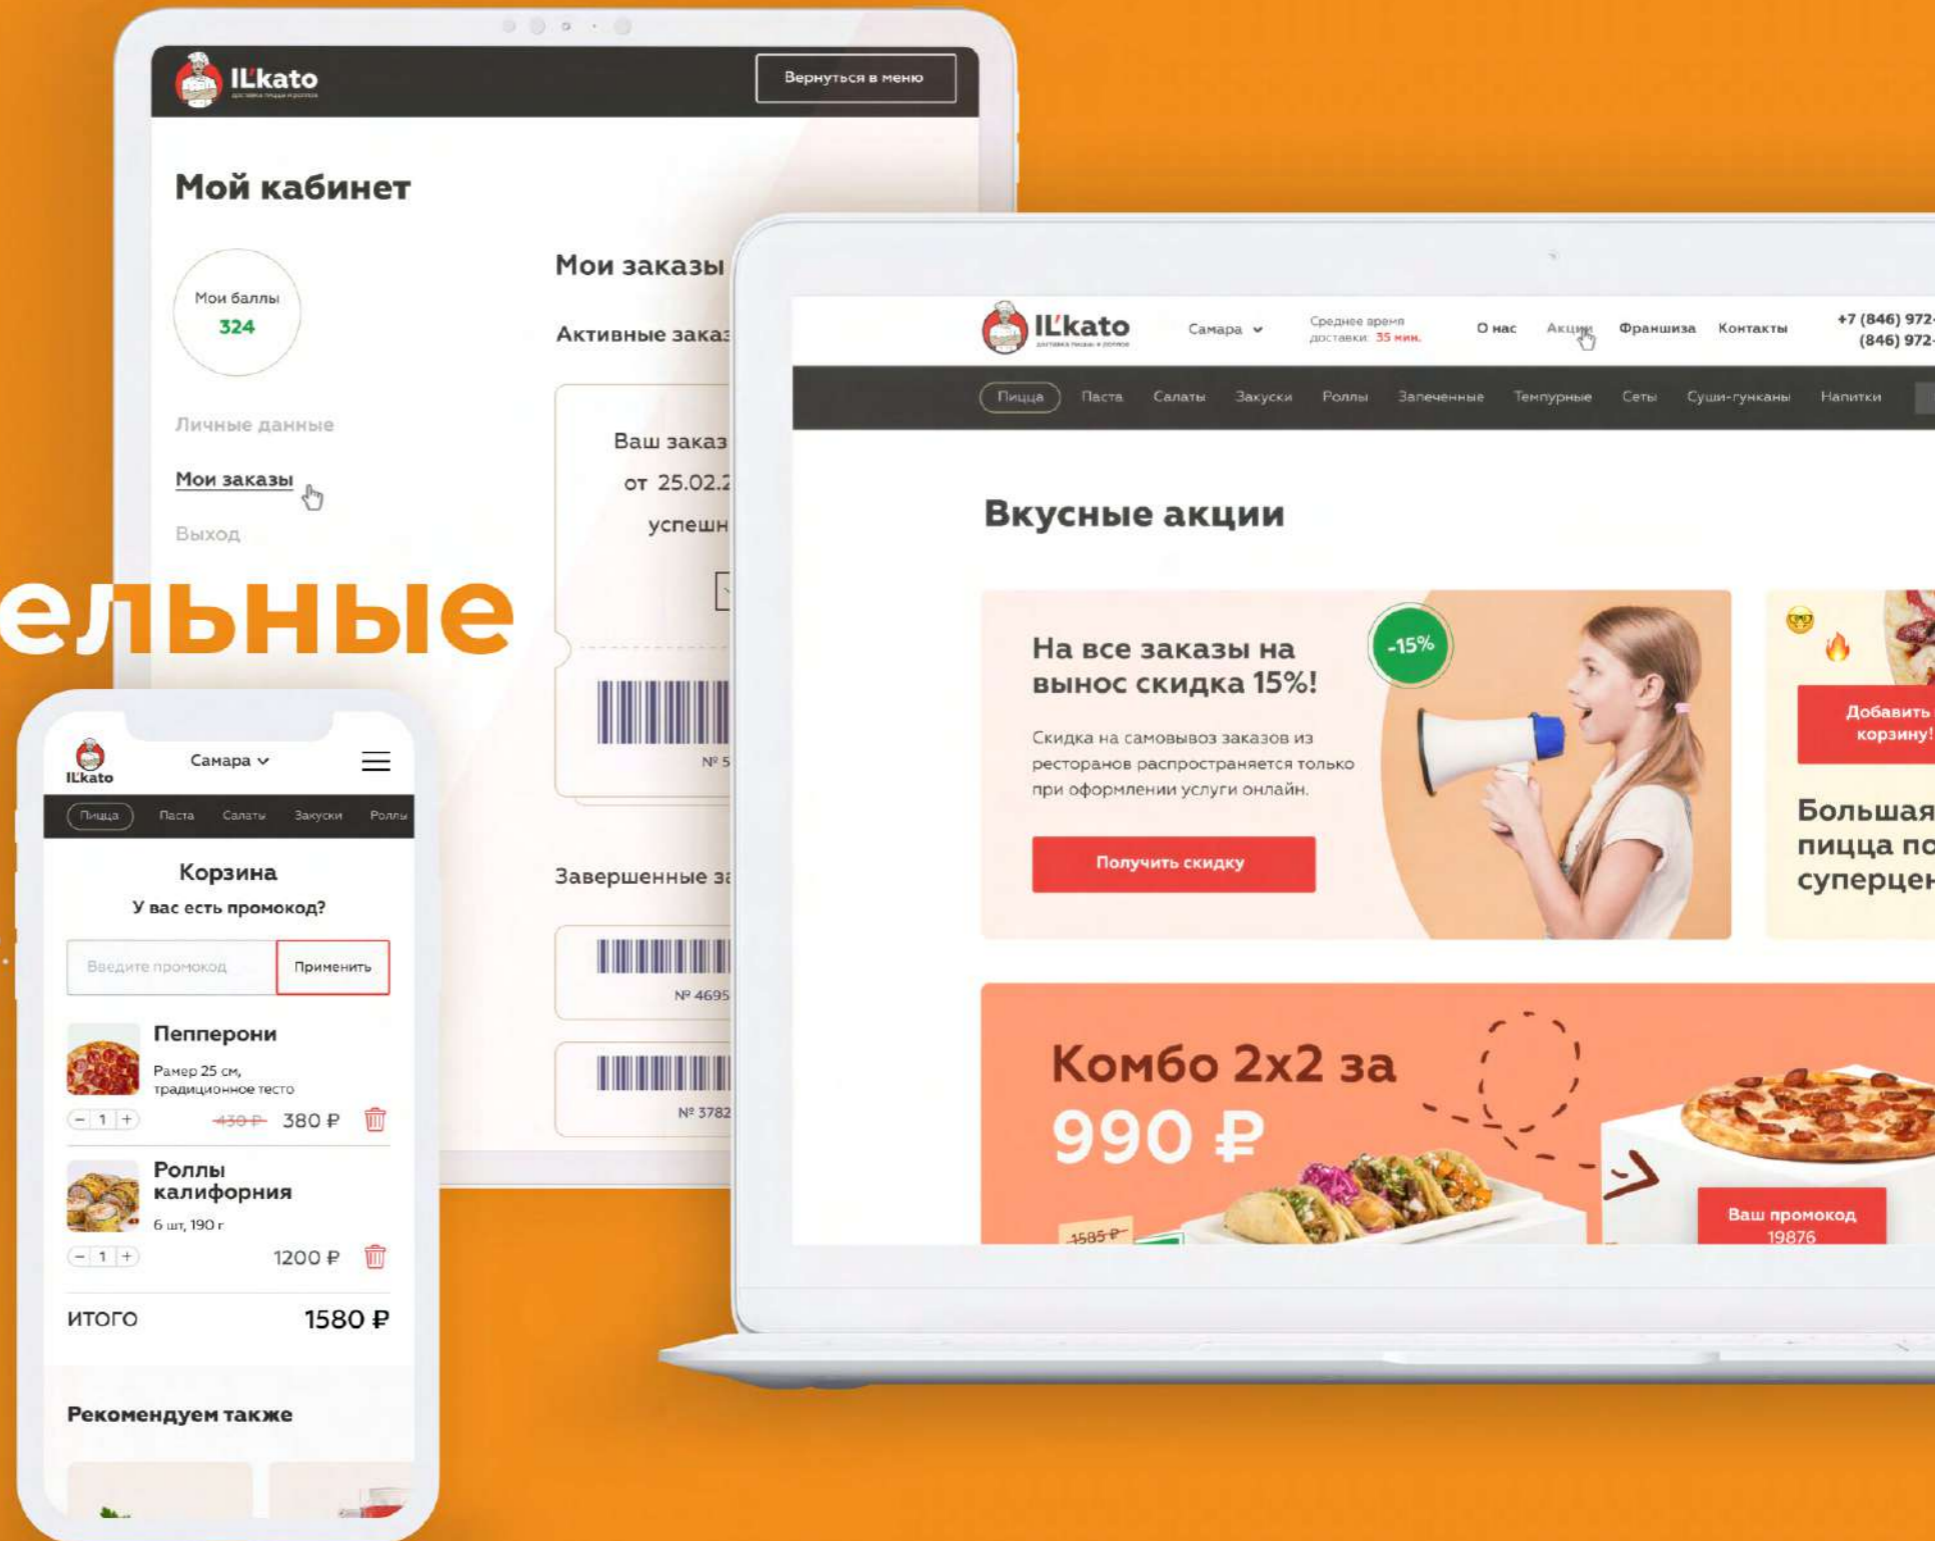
IL'kato
Вернуться в меню

Мой кабинет

Мои баллы
324

Личные данные
Мои заказы
Выход

Мои заказы
Активные зака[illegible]
Ваш заказ
от 25.02.2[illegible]
успешн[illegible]
№ 5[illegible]

Завершенные з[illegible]
№ 4695
№ 3782

ельные

IL'kato
Самара
Среднее время доставки: 35 мин.
О нас
Акции
Франшиза
Контакты
+7 (846) 972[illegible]
(846) 972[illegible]

Пицца
Паста
Салаты
Закуски
Роллы
Запеченные
Темпурные
Сеты
Суши-гунканы
Напитки

Вкусные акции

На все заказы на вынос скидка 15%!
-15%
Скидка на самовывоз заказов из ресторанов распространяется только при оформлении услуги онлайн.
Получить скидку

Добавить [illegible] корзину!
Большая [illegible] пицца по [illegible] суперцен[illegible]

Комбо 2x2 за
990 ₽
1585 ₽
Ваш промокод
19876

IL'kato
Самара
Пицца
Паста
Салаты
Закуски
Роллы

Корзина
У вас есть промокод?
Введите промокод
Применить

Пепперони
Рамер 25 см, традиционное тесто
- 1 +
430 ₽
380 ₽

Роллы калифорния
6 шт, 190 г
- 1 +
1200 ₽

ИТОГО
1580 ₽

Рекомендуем также